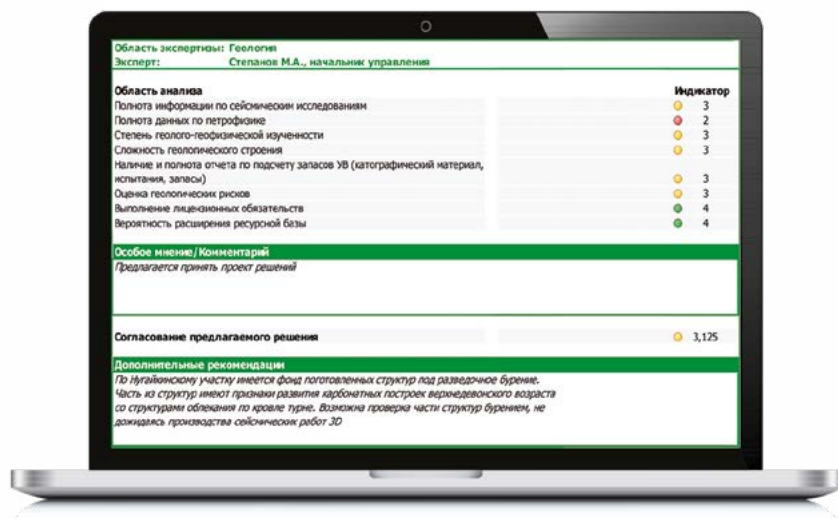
Область экспертизы: Геология
Эксперт: Степанов М.А., начальник управления

| Область анализа | Индикатор |
|---|---|
| Полнота информации по сейсмическим исследованиям | 3 |
| Полнота данных по петрофизике | 2 |
| Степень геолого-геофизической изученности | 3 |
| Сложность геологического строения | 3 |
| Наличие и полнота отчета по подсчету запасов УВ (катографический материал, испытания, запасы) | 3 |
| Оценка геологических рисков | 3 |
| Выполнение лицензионных обязательств | 4 |
| Вероятность расширения ресурсной базы | 4 |

Особое мнение/Комментарий
Предлагается принять проект решений

Согласование предлагаемого решения 3,125

Дополнительные рекомендации
По Нугайкинскому участку имеется фонд поготовленных структур под разведочное бурение. Часть из структур имеют признаки развития карбонатных построек верхнедевонского возраста со структурами облекания по кровле турне. Возможна проверка части структур бурением, не дожидаясь производства сейсмических работ 3D